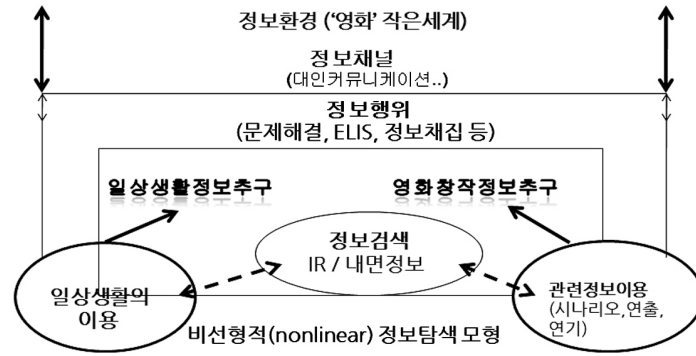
정보환경 ('영화' 작은세계)

정보채널
(대인커뮤니케이션..)

정보행위
(문제해결, ELIS, 정보채집 등)

일상생활정보추구

영화창작정보추구

정보검색
IR / 내면정보

일상생활의 이용

관련정보이용
(시나리오,연출, 연기)

비선형적(nonlinear) 정보탐색 모형